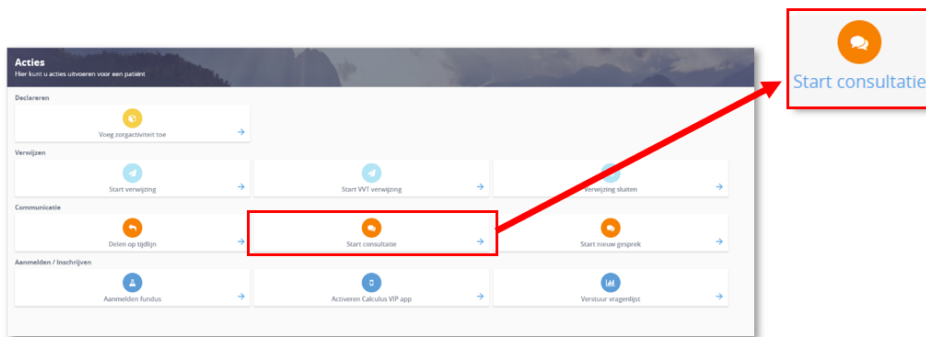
Acties
Hier kunt u acties uitvoeren voor een patiënt

Declareren

Voeg zorgactiviteit toe

Verwijzen

Start verwijzing

Start VVT verwijzing

Verwijzing sluiten

Communicatie

Delen op tijdlijn

Start consultatie

Start nieuw gesprek

Aanmelden / Inschrijven

Aanmelden fundus

Activeren Calculus VIP app

Verstuur vragenlijst

Start consultatie